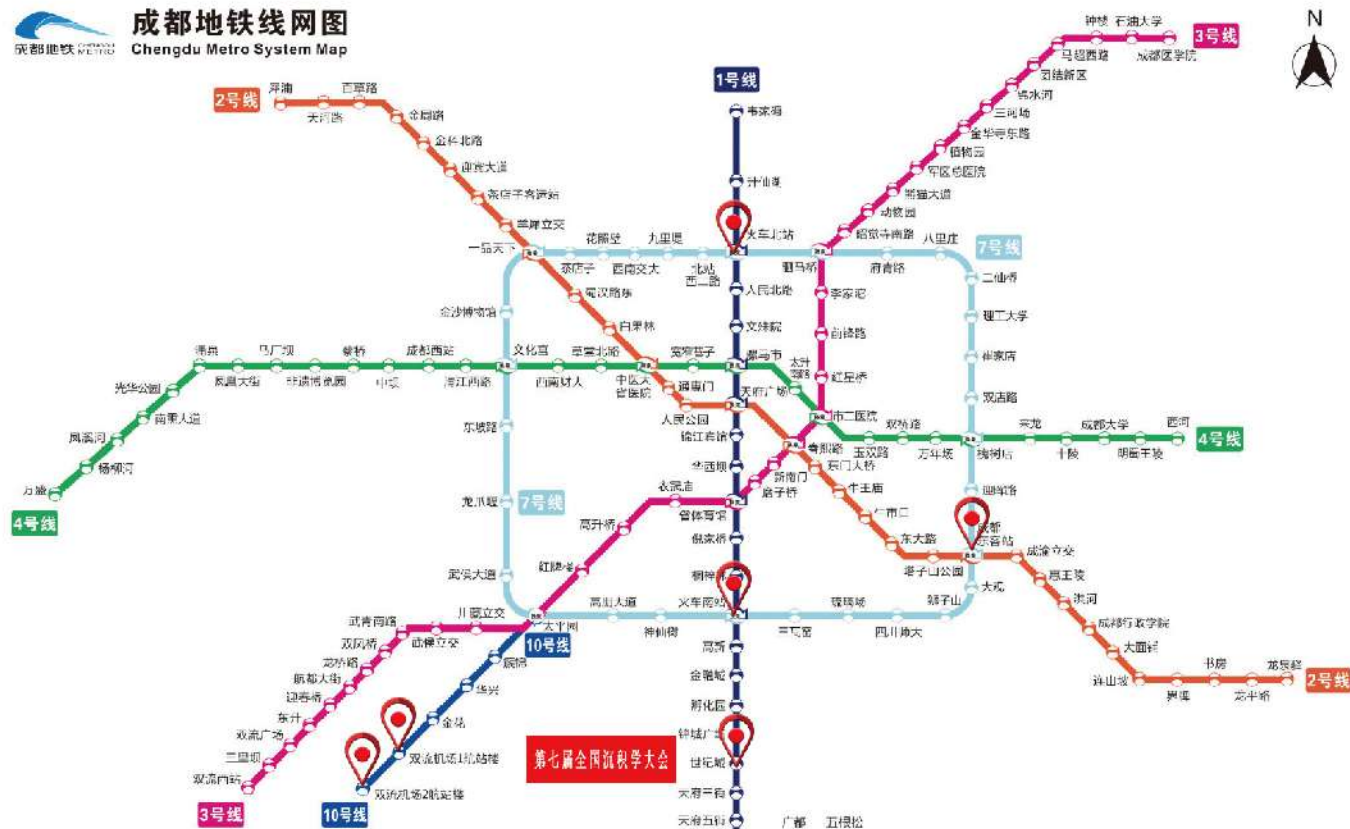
成都地铁 CHENGDU METRO
成都地铁线网图
Chengdu Metro System Map

N

1号线
韦家碾
升仙湖
火车北站
人民北路
文殊院
骡马市
天府广场
锦江宾馆
华西坝
省体育馆
倪家桥
桐梓林
火车南站
高新
金融城
孵化园
锦城广场
世纪城
天府三街
天府五街
广都
五根松

2号线
犀浦
天河路
百草路
金周路
金科北路
迎宾大道
茶店子客运站
羊犀立交
一品天下
蜀汉路东
白果林
中医大省医院
通惠门
人民公园
春熙路
东门大桥
牛王庙
牛市口
东大路
塔子山公园
成都东客站
成渝立交
惠王陵
洪河
成都行政学院
大面铺
连山坡
界牌
书房
龙平路
龙泉驿

3号线
成都医学院
石油大学
钟楼
马超西路
团结新区
锦水河
三河场
金华寺东路
植物园
军区总医院
熊猫大道
动物园
昭觉寺南路
驷马桥
李家沱
前锋路
红星桥
市二医院
春熙路
新南门
磨子桥
省体育馆
衣冠庙
高升桥
红牌楼
太平园
川藏立交
武侯立交
双凤桥
龙桥路
航都大街
迎春桥
东升
双流广场
三里坝
双流西站

4号线
万盛
杨柳河
凤溪河
南熏大道
光华公园
涌泉
凤凰大街
马厂坝
非遗博览园
蔡桥
中坝
成都西站
清江西路
文化宫
西南财大
草堂北路
宽窄巷子
骡马市
太升南路
市二医院
玉双路
双桥路
万年场
槐树店
来龙
十陵
成都大学
明蜀王陵
西河

7号线
八里庄
府青路
二仙桥
理工大学
崔家店
双店路
迎晖路
成都东客站
大观
狮子山
琉璃场
四川师大
三瓦窑
火车南站
神仙树
高朋大道
太平园
武侯大道
龙爪堰
东坡路
金沙博物馆
一品天下
茶店子
花照壁
西南交大
九里堤
北站西二路
火车北站

10号线
太平园
簇桥
华兴
金花
双流机场1航站楼
双流机场2航站楼

第七届全国沉积学大会